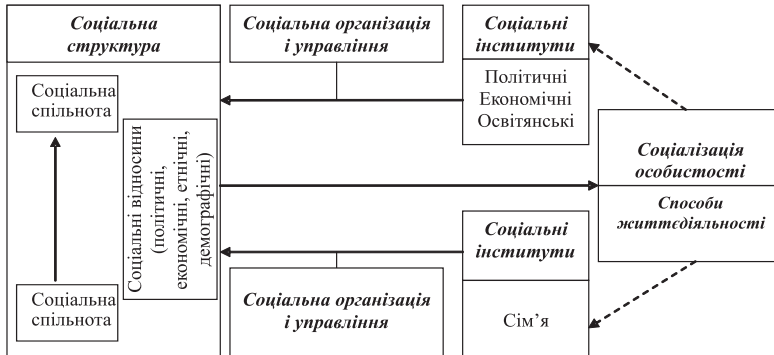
Соціальна структура

Соціальна організація і управління

Соціальні інститути

Соціальна спільнота

Соціальні відносини (політичні, економічні, етнічні, демографічні)

Політичні
Економічні
Освітянські

Соціалізація особистості

Способи життєдіяльності

Соціальні інститути

Соціальна спільнота

Соціальна організація і управління

Сім'я